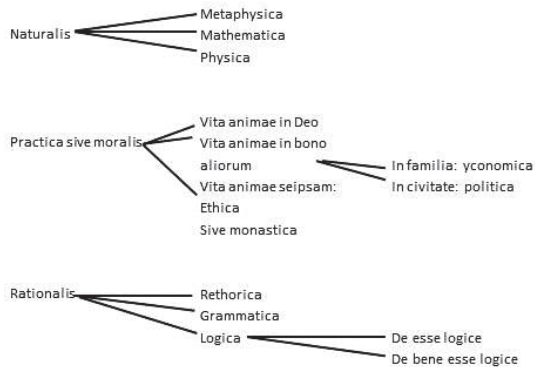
Naturalis
Metaphysica
Mathematica
Physica

Practica sive moralis
Vita animae in Deo
Vita animae in bono aliorum
In familia: yconomica
In civitate: politica
Vita animae seipsam: Ethica
Sive monastica

Rationalis
Rethorica
Grammatica
Logica
De esse logice
De bene esse logice